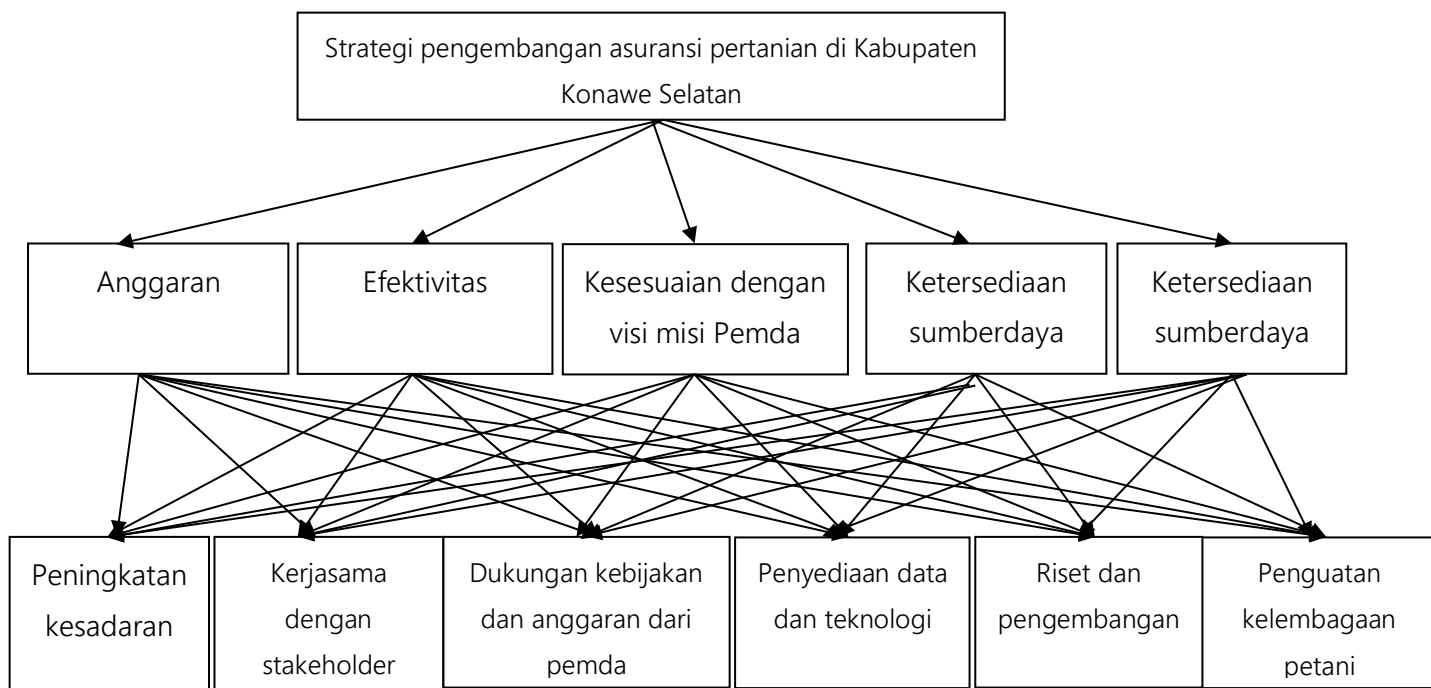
Strategi pengembangan asuransi pertanian di Kabupaten Konawe Selatan

Anggaran

Efektivitas

Kesesuaian dengan visi misi Pemda

Ketersediaan sumberdaya

Ketersediaan sumberdaya

Peningkatan kesadaran

Kerjasama dengan stakeholder

Dukungan kebijakan dan anggaran dari pemda

Penyediaan data dan teknologi

Riset dan pengembangan

Penguatan kelembagaan petani